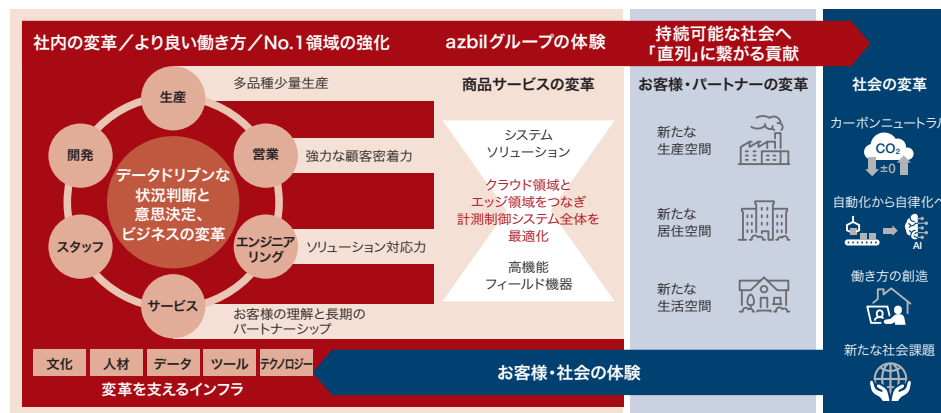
社内の変革／より良い働き方／No.1領域の強化

azbilグループの体験

持続可能な社会へ
「直列」に繋がる貢献

生産
多品種少量生産

開発

営業
強力な顧客密着力

データドリブンな
状況判断と
意思決定、
ビジネスの変革

スタッフ

エンジニアリング
ソリューション対応力

サービス
お客様の理解と長期のパートナーシップ

商品サービスの変革

システム
ソリューション

クラウド領域と
エッジ領域をつなぎ
計測制御システム全体を
最適化

高機能
フィールド機器

お客様・パートナーの変革

新たな
生産空間

新たな
居住空間

新たな
生活空間

社会の変革

カーボンニュートラル

$CO_2$
±0

自動化から自律化へ

AI

働き方の創造

新たな社会課題

文化
人材
データ
ツール
テクノロジー

変革を支えるインフラ

お客様・社会の体験